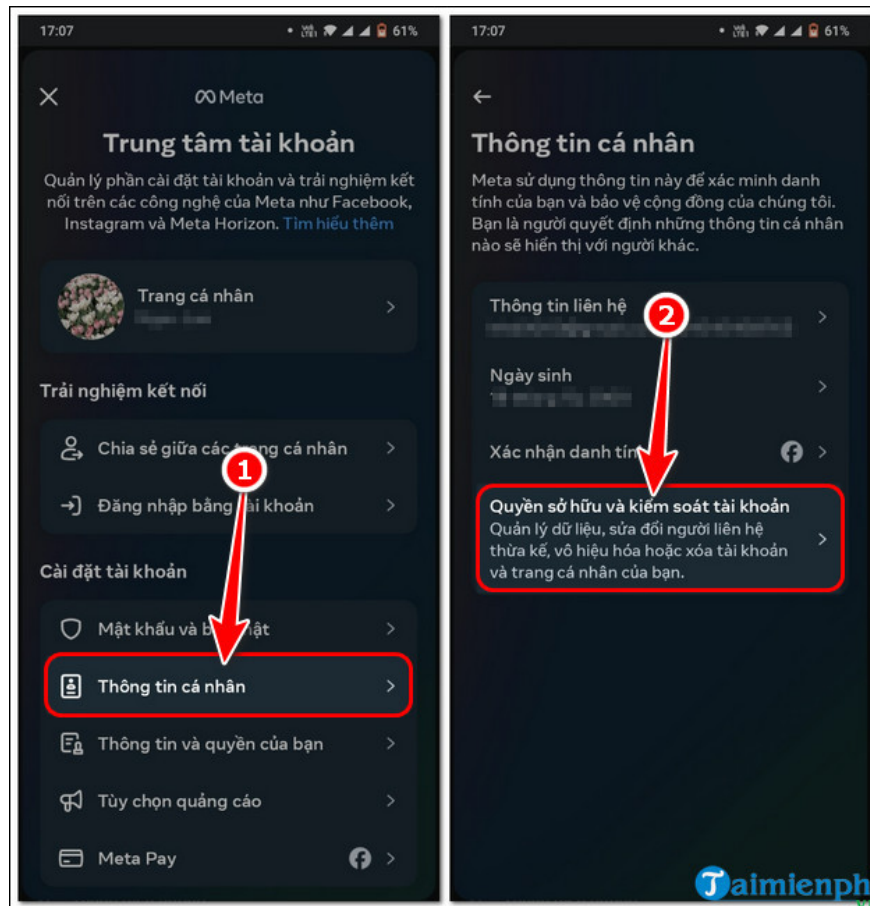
17:07 61%

Meta

Trung tâm tài khoản

Quản lý phần cài đặt tài khoản và trải nghiệm kết nối trên các công nghệ của Meta như Facebook, Instagram và Meta Horizon. Tìm hiểu thêm

Trang cá nhân

Trải nghiệm kết nối

Chia sẻ giữa các trang cá nhân

1

Đăng nhập bằng tài khoản

Cài đặt tài khoản

Mật khẩu và b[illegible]ật

Thông tin cá nhân

Thông tin và quyền của bạn

Tùy chọn quảng cáo

Meta Pay

17:07 61%

Thông tin cá nhân

Meta sử dụng thông tin này để xác minh danh tính của bạn và bảo vệ cộng đồng của chúng tôi. Bạn là người quyết định những thông tin cá nhân nào sẽ hiển thị với người khác.

Thông tin liên hệ

2

Ngày sinh

Xác nhận danh tín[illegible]

Quyền sở hữu và kiểm soát tài khoản
Quản lý dữ liệu, sửa đổi người liên hệ thừa kế, vô hiệu hóa hoặc xóa tài khoản và trang cá nhân của bạn.

Taimienph